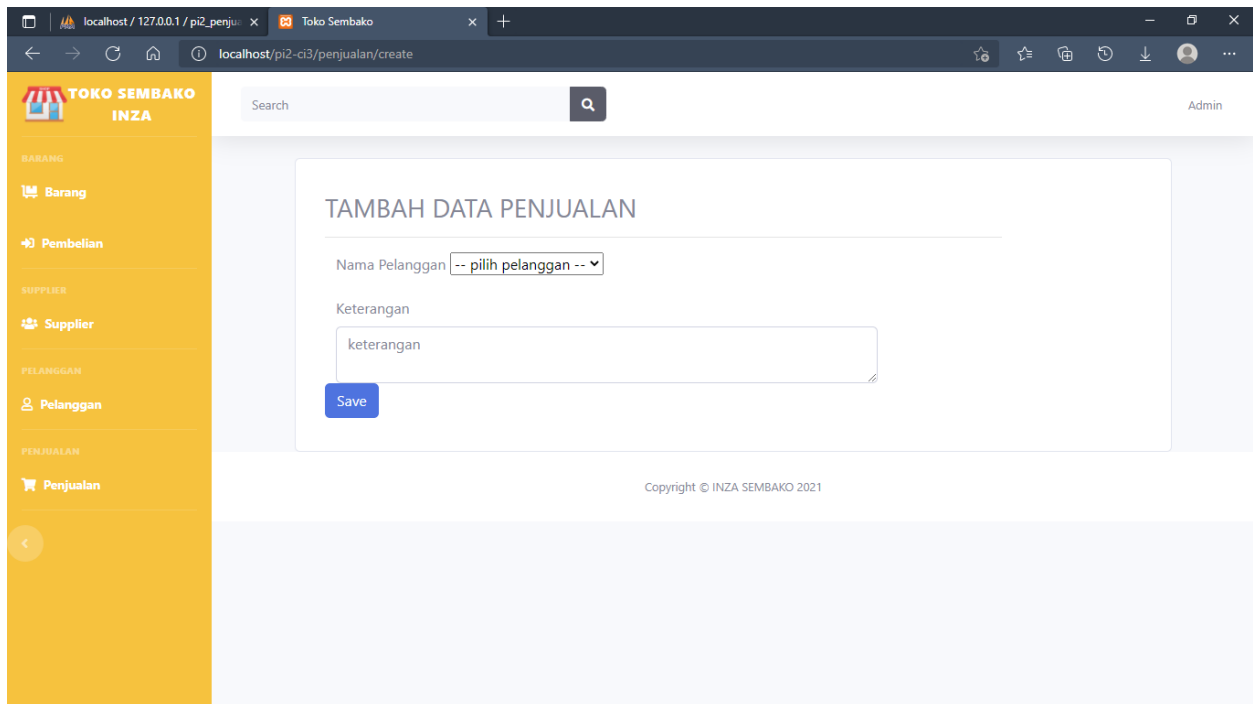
localhost / 127.0.0.1 / pi2_penju
Toko Sembako
localhost/pi2-ci3/penjualan/create

TOKO SEMBAKO INZA
BARANG
Barang
Pembelian
SUPPLIER
Supplier
PELANGGAN
Pelanggan
PENJUALAN
Penjualan

Search
Admin

TAMBAH DATA PENJUALAN

Nama Pelanggan -- pilih pelanggan --

Keterangan

keterangan

Save

Copyright © INZA SEMBAKO 2021